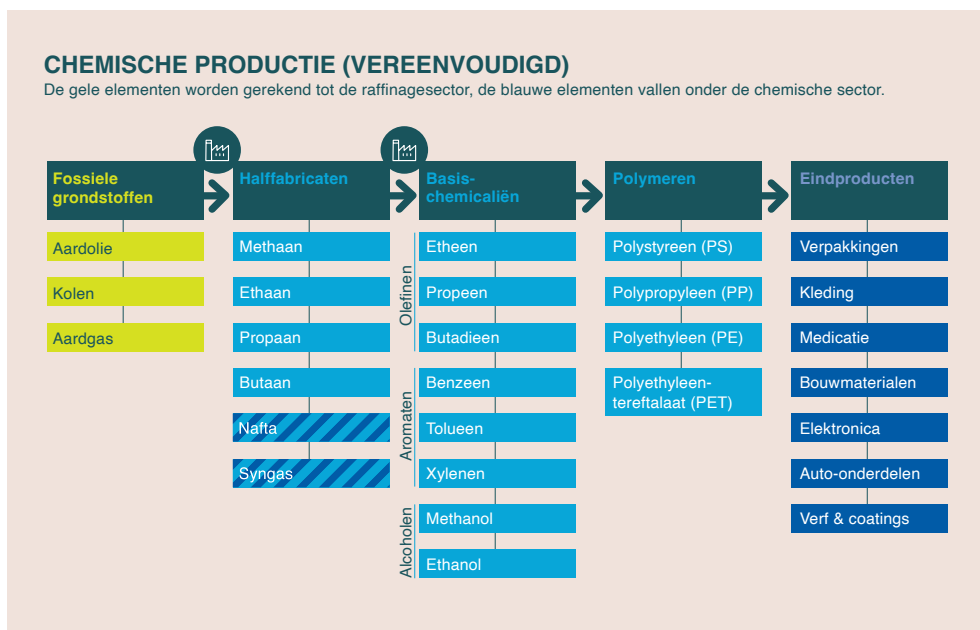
CHEMISCHE PRODUCTIE (VEREENVOUDIGD)
De gele elementen worden gerekend tot de raffinagesector, de blauwe elementen vallen onder de chemische sector.

Fossiele grondstoffen
Aardolie
Kolen
Aardgas

Halffabricaten
Methaan
Ethaan
Propaan
Butaan
Nafta
Syngas

Basischemicaliën
Olefinen
Etheen
Propeen
Butadieen
Aromaten
Benzeen
Tolueen
Xylenen
Alcoholen
Methanol
Ethanol

Polymeren
Polystyreen (PS)
Polypropyleen (PP)
Polyethyleen (PE)
Polyethyleentereftalaat (PET)

Eindproducten
Verpakkingen
Kleding
Medicatie
Bouwmaterialen
Elektronica
Auto-onderdelen
Verf & coatings